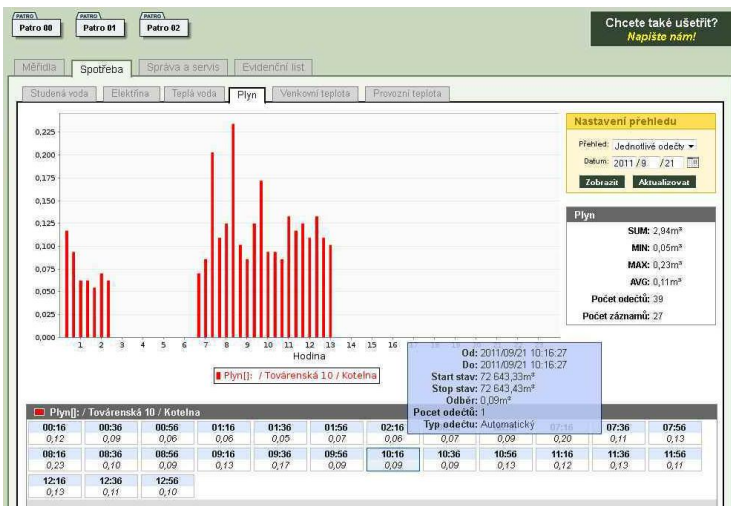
PATRO Patro 00 PATRO Patro 01 PATRO Patro 02

Chcete také ušetřit? Napište nám!

Měřidla | Spotřeba | Správa a servis | Evidenční list

Studená voda | Elektřina | Teplá voda | Plyn | Venkovní teplota | Provozní teplota

0,225
0,200
0,175
0,150
0,125
0,100
0,075
0,050
0,025
0,000

1 2 3 4 5 6 7 8 9 10 11 12 13 14 15 16

Hodina

Plyn[]: / Továrenská 10 / Kotelna

Nastavení přehledu

Přehled: Jednotlivé odečty
Datum: 2011 / 9 / 21
Zobrazit | Aktualizovat

Plyn

SUM: 2,94m³
MIN: 0,05m³
MAX: 0,23m³
AVG: 0,11m³
Počet odečtů: 39
Počet záznamů: 27

Od: 2011/09/21 10:16:27
Do: 2011/09/21 10:16:27
Start stav: 72 643,33m³
Stop stav: 72 643,43m³
Odběr: 0,09m³
Pocet odečtů: 1
Typ odečtu: Automatický

Plyn[]: / Továrenská 10 / Kotelna

| 00:16 | 00:36 | 00:56 | 01:16 | 01:36 | 01:56 | 02:16 | | | 07:16 | 07:36 | 07:56 |
|---|---|---|---|---|---|---|---|---|---|---|---|
| 0,12 | 0,09 | 0,06 | 0,06 | 0,05 | 0,07 | 0,06 | 0,07 | 0,09 | 0,20 | 0,11 | 0,13 |
| 08:16 | 08:36 | 08:56 | 09:16 | 09:36 | 09:56 | 10:16 | 10:36 | 10:56 | 11:16 | 11:36 | 11:56 |
| 0,23 | 0,10 | 0,09 | 0,13 | 0,17 | 0,09 | 0,09 | 0,09 | 0,13 | 0,12 | 0,13 | 0,11 |
| 12:16 | 12:36 | 12:56 | | | | | | | | | |
| 0,13 | 0,11 | 0,10 | | | | | | | | | |